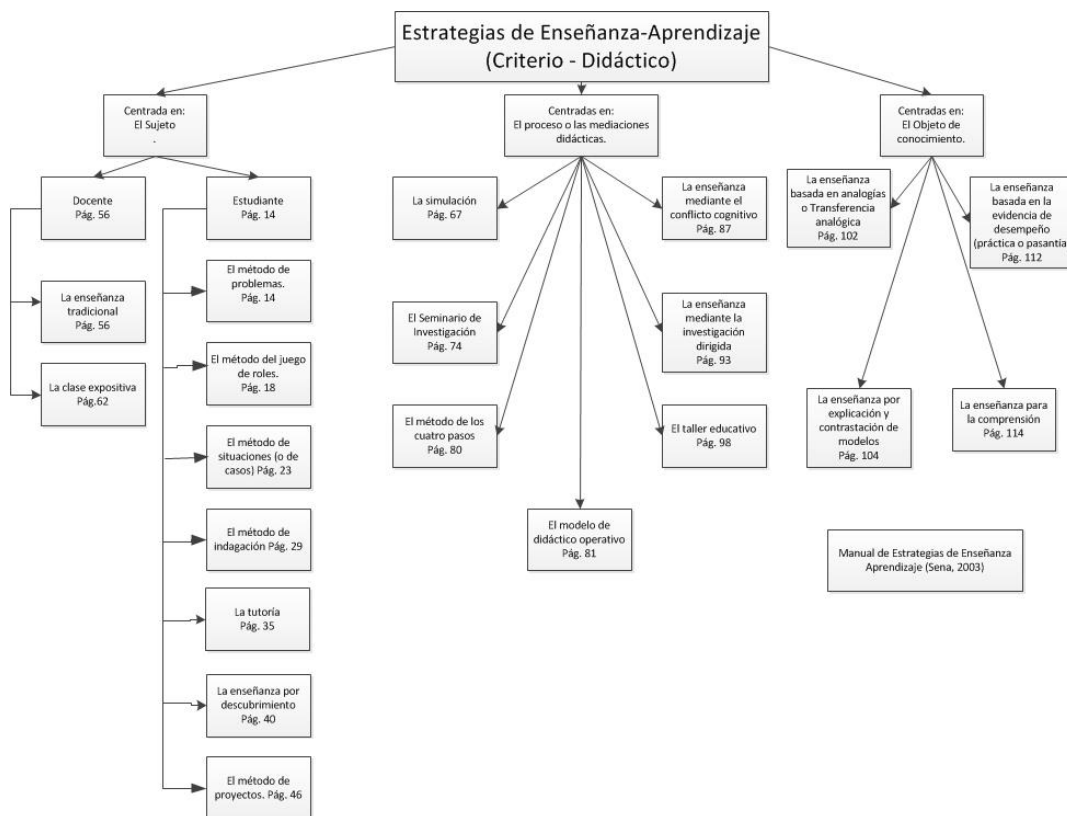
Estrategias de Enseñanza-Aprendizaje
(Criterio - Didáctico)

Centrada en:
El Sujeto
.

Docente
Pág. 56

La enseñanza tradicional
Pág. 56

La clase expositiva
Pág.62

Estudiante
Pág. 14

El método de problemas.
Pág. 14

El método del juego de roles.
Pág. 18

El método de situaciones (o de casos) Pág. 23

El método de indagación Pág. 29

La tutoría
Pág. 35

La enseñanza por descubrimiento
Pág. 40

El método de proyectos. Pág. 46

Centradas en:
El proceso o las mediaciones didácticas.

La simulación
Pág. 67

El Seminario de Investigación
Pág. 74

El método de los cuatro pasos
Pág. 80

El modelo de didáctico operativo
Pág. 81

La enseñanza mediante el conflicto cognitivo
Pág. 87

La enseñanza mediante la investigación dirigida
Pág. 93

El taller educativo
Pág. 98

Centradas en:
El Objeto de conocimiento.

La enseñanza basada en analogías o Transferencia analógica
Pág. 102

La enseñanza basada en la evidencia de desempeño (práctica o pasantía)
Pág. 112

La enseñanza por explicación y contrastación de modelos
Pág. 104

La enseñanza para la comprensión
Pág. 114

Manual de Estrategias de Enseñanza Aprendizaje (Sena, 2003)